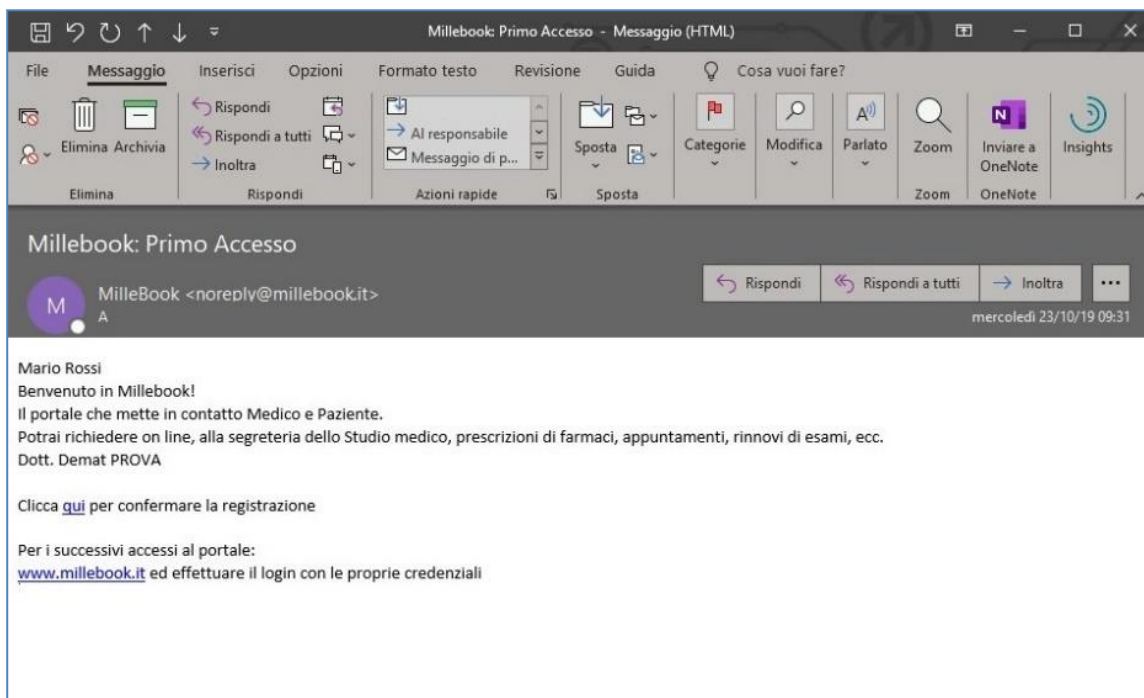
Millebook: Primo Accesso - Messaggio (HTML)

File Messaggio Inserisci Opzioni Formato testo Revisione Guida Cosa vuoi fare?

Elimina Archivia
Elimina

Rispondi
Rispondi a tutti
Inoltra
Rispondi

Al responsabile
Messaggio di p...
Azioni rapide

Sposta
Sposta

Categorie
Modifica
Parlato
Zoom
Zoom
Inviare a OneNote
OneNote
Insights

Millebook: Primo Accesso

M
MilleBook <noreply@millebook.it>
A

Rispondi
Rispondi a tutti
Inoltra
...
mercoledì 23/10/19 09:31

Mario Rossi
Benvenuto in Millebook!
Il portale che mette in contatto Medico e Paziente.
Potrai richiedere on line, alla segreteria dello Studio medico, prescrizioni di farmaci, appuntamenti, rinnovi di esami, ecc.
Dott. Demat PROVA

Clicca qui per confermare la registrazione

Per i successivi accessi al portale:
www.millebook.it ed effettuare il login con le proprie credenziali